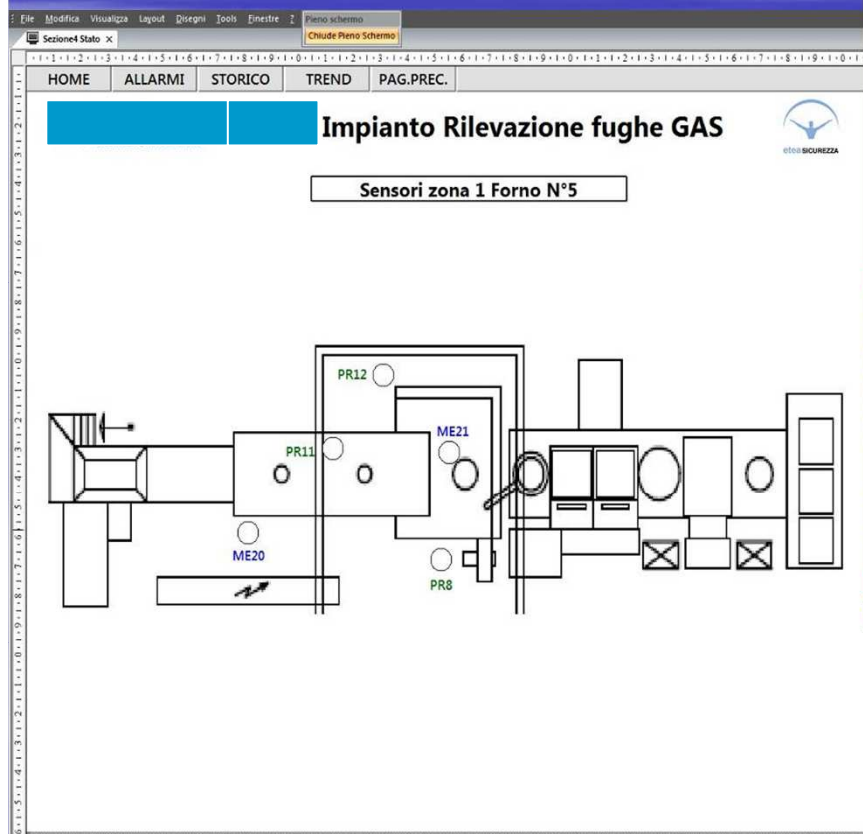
File Modifica Visualizza Layout Disegni Tools Finestre ? Pieno schermo
Chiude Pieno Schermo
Sezione4 Stato ×

HOME | ALLARMI | STORICO | TREND | PAG.PREC.

Impianto Rilevazione fughe GAS

eteaSICUREZZA

Sensori zona 1 Forno N°5

PR12
PR11
ME21
ME20
PR8